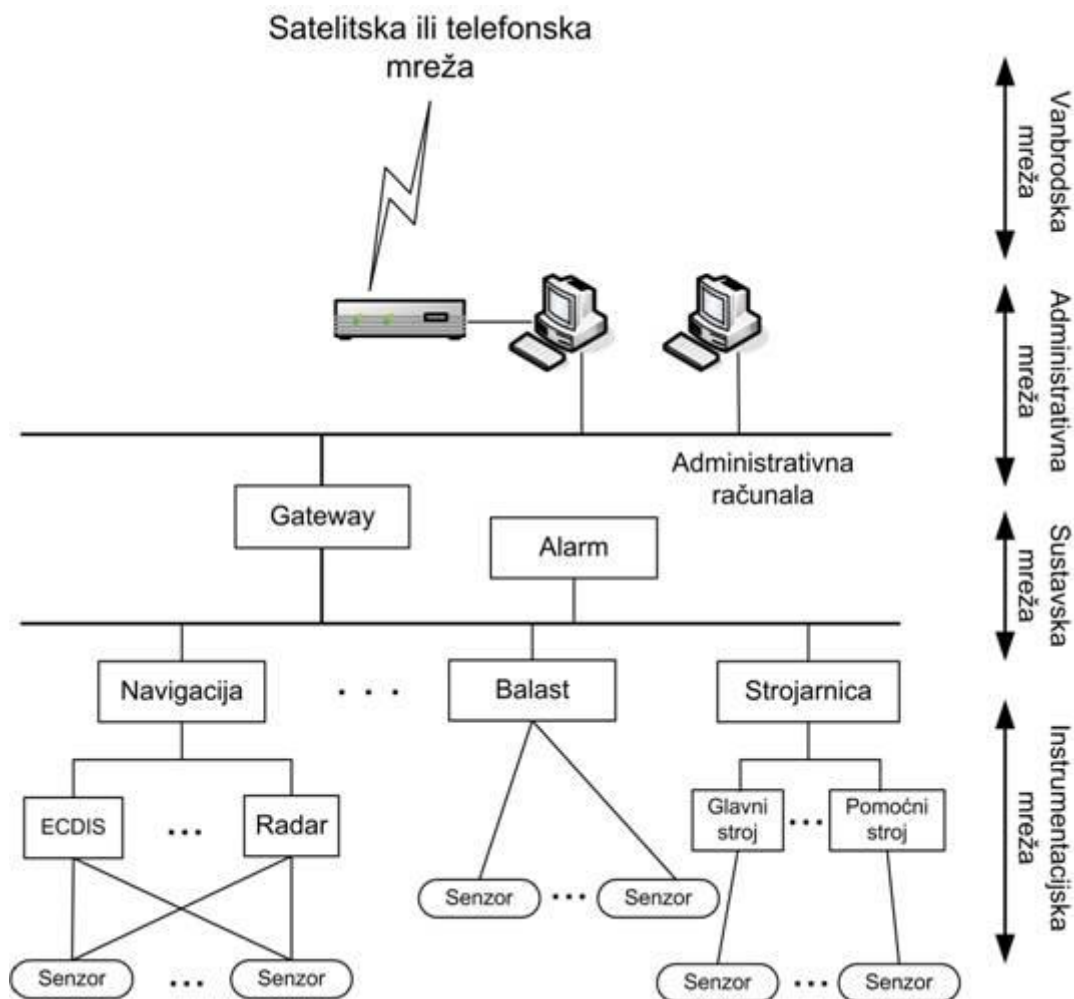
Satelitska ili telefonska mreža

Vanbrodska mreža

Administrativna mreža

Administrativna računala

Gateway

Alarm

Sustavska mreža

Navigacija

. . .

Balast

Strojarnica

Instrumentacijska mreža

ECDIS

...

Radar

Glavni stroj

...

Pomoćni stroj

Senzor

...

Senzor

Senzor

...

Senzor

Senzor

...

Senzor